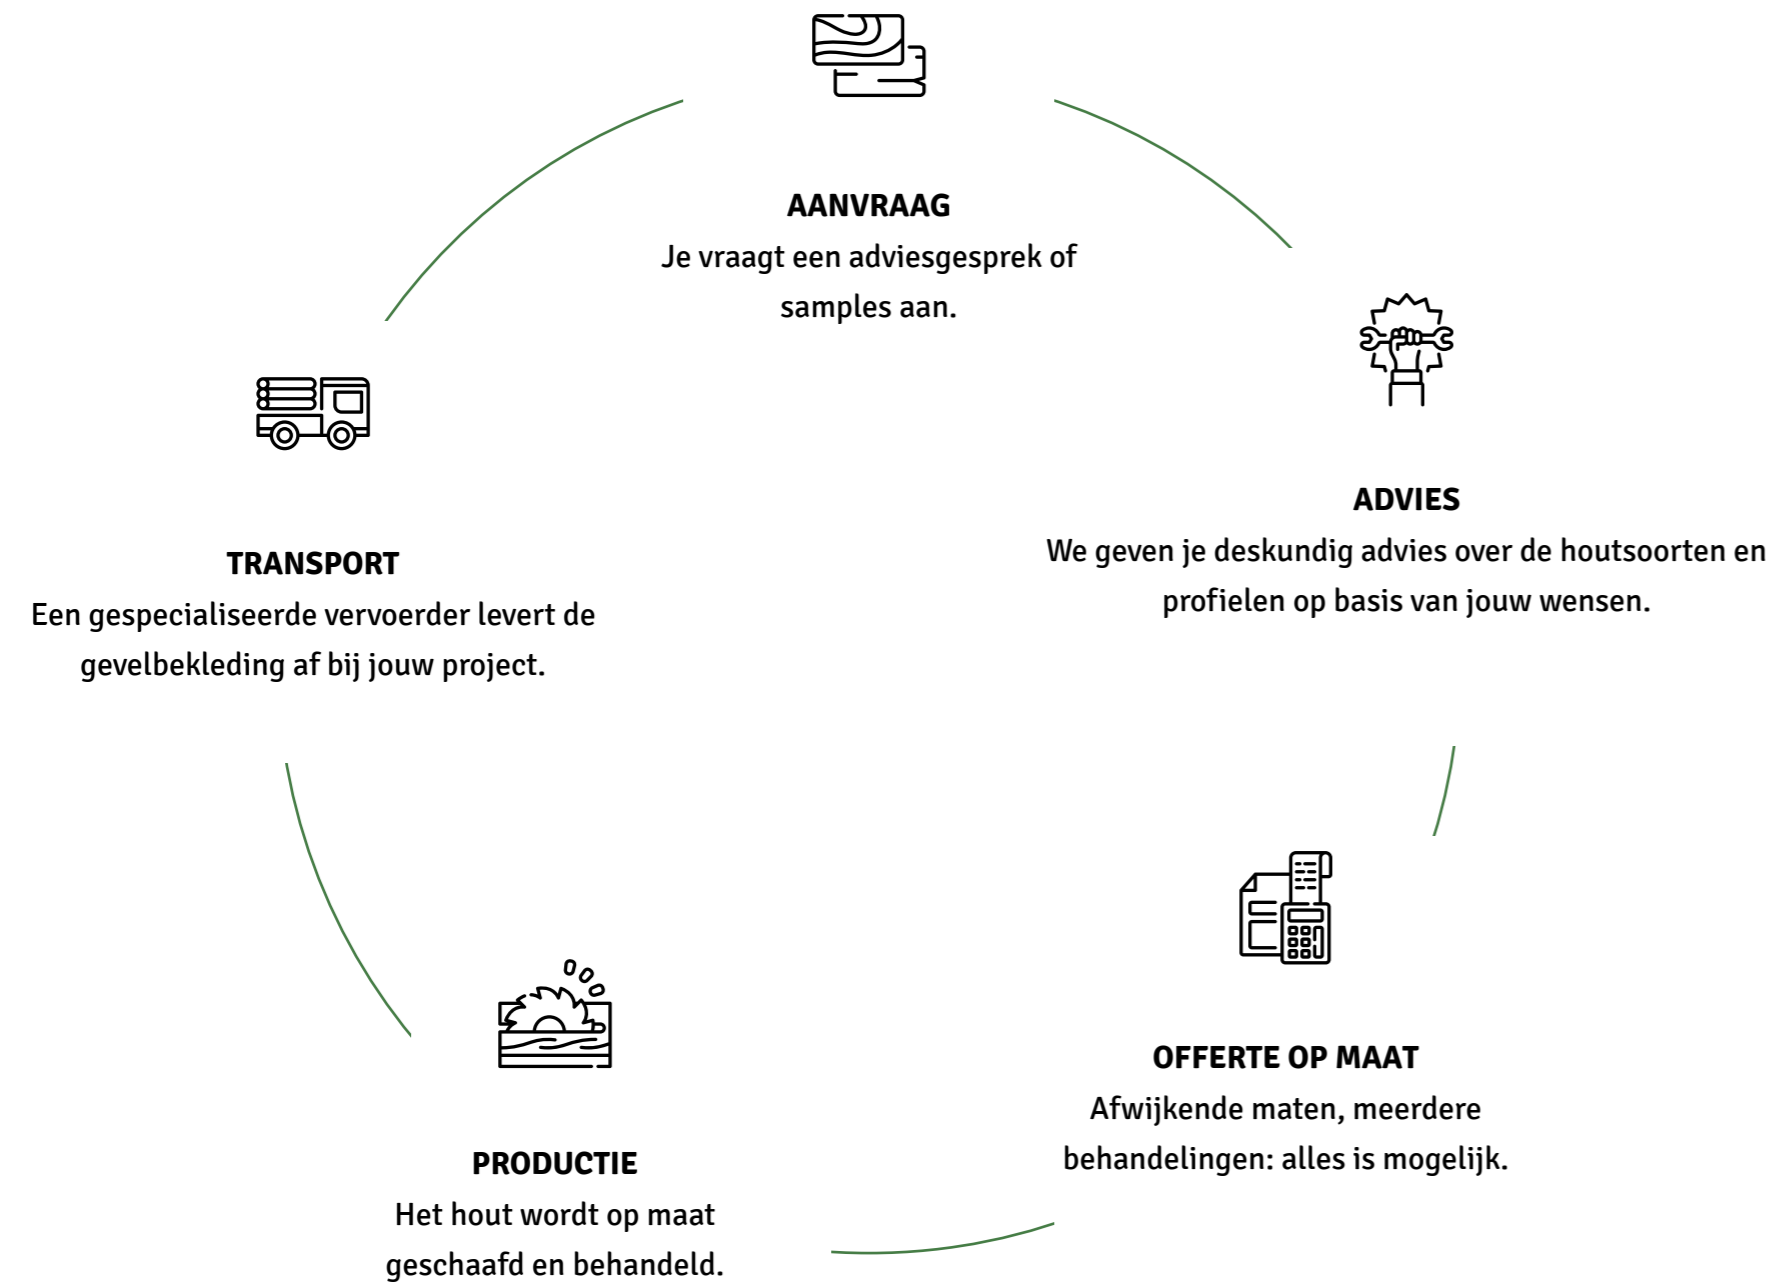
AANVRAAG
Je vraagt een adviesgesprek of samples aan.

ADVIES
We geven je deskundig advies over de houtsoorten en profielen op basis van jouw wensen.

OFFERTE OP MAAT
Afwijkende maten, meerdere behandelingen: alles is mogelijk.

PRODUCTIE
Het hout wordt op maat geschaafd en behandeld.

TRANSPORT
Een gespecialiseerde vervoerder levert de gevelbekleding af bij jouw project.